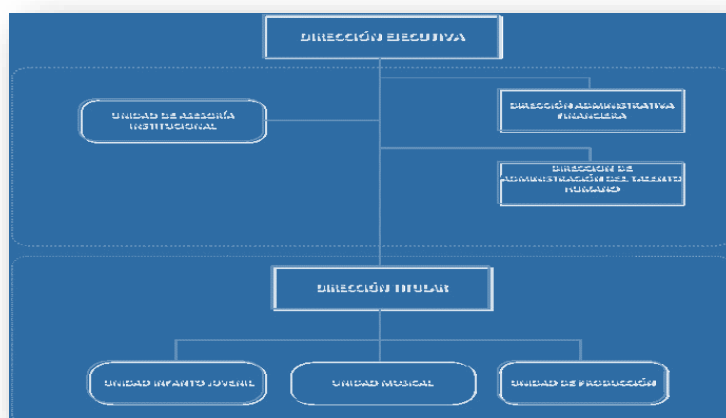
DIRECCIÓN EJECUTIVA

UNIDAD DE ASESORÍA INSTITUCIONAL

DIRECCIÓN ADMINISTRATIVA FINANCIERA

DIRECCIÓN DE ADMINISTRACIÓN DEL TALENTO HUMANO

DIRECCIÓN TITULAR

UNIDAD INFANTO JUVENIL

UNIDAD MUSICAL

UNIDAD DE PRODUCCIÓN